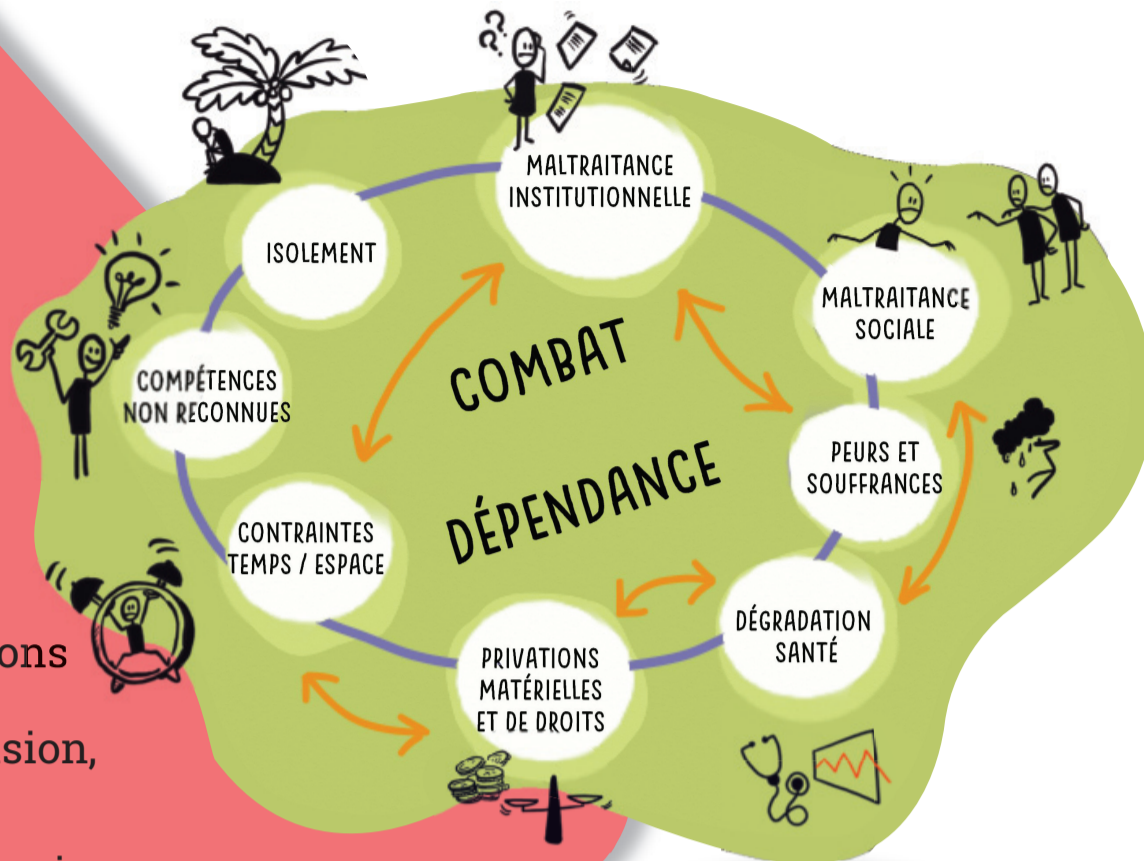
MALTRAITANCE INSTITUTIONNELLE

ISOLEMENT

MALTRAITANCE SOCIALE

COMPÉTENCES NON RECONNUES

COMBAT

DÉPENDANCE

PEURS ET SOUFFRANCES

CONTRAINTES TEMPS / ESPACE

DÉGRADATION SANTÉ

PRIVATIONS MATÉRIELLES ET DE DROITS

ons

sion,